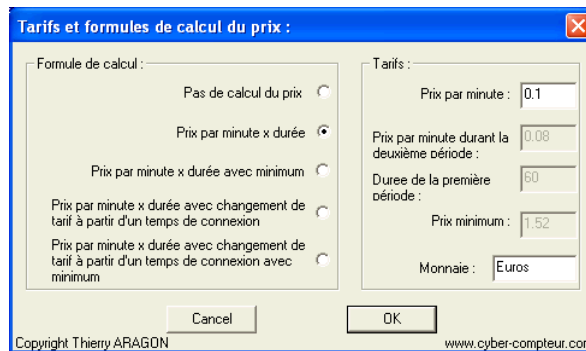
Tarifs et formules de calcul du prix :

Formule de calcul :

Pas de calcul du prix

Prix par minute x durée

Prix par minute x durée avec minimum

Prix par minute x durée avec changement de tarif à partir d'un temps de connexion

Prix par minute x durée avec changement de tarif à partir d'un temps de connexion avec minimum

Tarifs :

Prix par minute : 0.1

Prix par minute durant la deuxième période : 0.08

Duree de la première période : 60

Prix minimum : 1.52

Monnaie : Euros

Cancel

OK

Copyright Thierry ARAGON

www.cyber-compteur.co